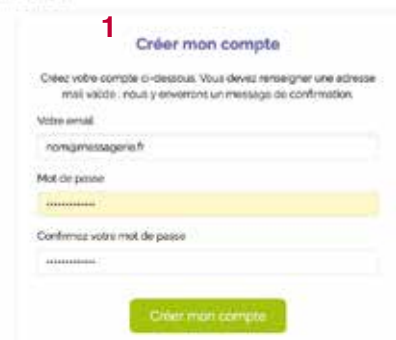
1

Créer mon compte

Créez votre compte ci-dessous. Vous devez renseigner une adresse mail valide : nous y enverrons un message de confirmation.

Votre email

nom@messagerie.fr

Mot de passe

••••••••••••

Confirmez votre mot de passe

••••••••••••

Créer mon compte